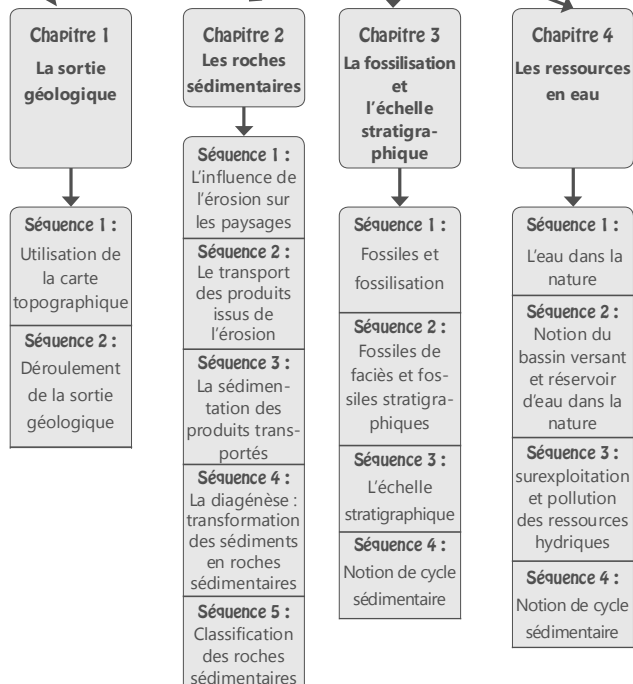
Chapitre 1
La sortie géologique

Séquence 1 :
Utilisation de la carte topographique

Séquence 2 :
Déroulement de la sortie géologique

Chapitre 2
Les roches sédimentaires

Séquence 1 :
L'influence de l'érosion sur les paysages

Séquence 2 :
Le transport des produits issus de l'érosion

Séquence 3 :
La sédimentation des produits transportés

Séquence 4 :
La diagénèse : transformation des sédiments en roches sédimentaires

Séquence 5 :
Classification des roches sédimentaires

Chapitre 3
La fossilisation et l'échelle stratigraphique

Séquence 1 :
Fossiles et fossilisation

Séquence 2 :
Fossiles de faciès et fossiles stratigraphiques

Séquence 3 :
L'échelle stratigraphique

Séquence 4 :
Notion de cycle sédimentaire

Chapitre 4
Les ressources en eau

Séquence 1 :
L'eau dans la nature

Séquence 2 :
Notion du bassin versant et réservoir d'eau dans la nature

Séquence 3 :
surexploitation et pollution des ressources hydriques

Séquence 4 :
Notion de cycle sédimentaire